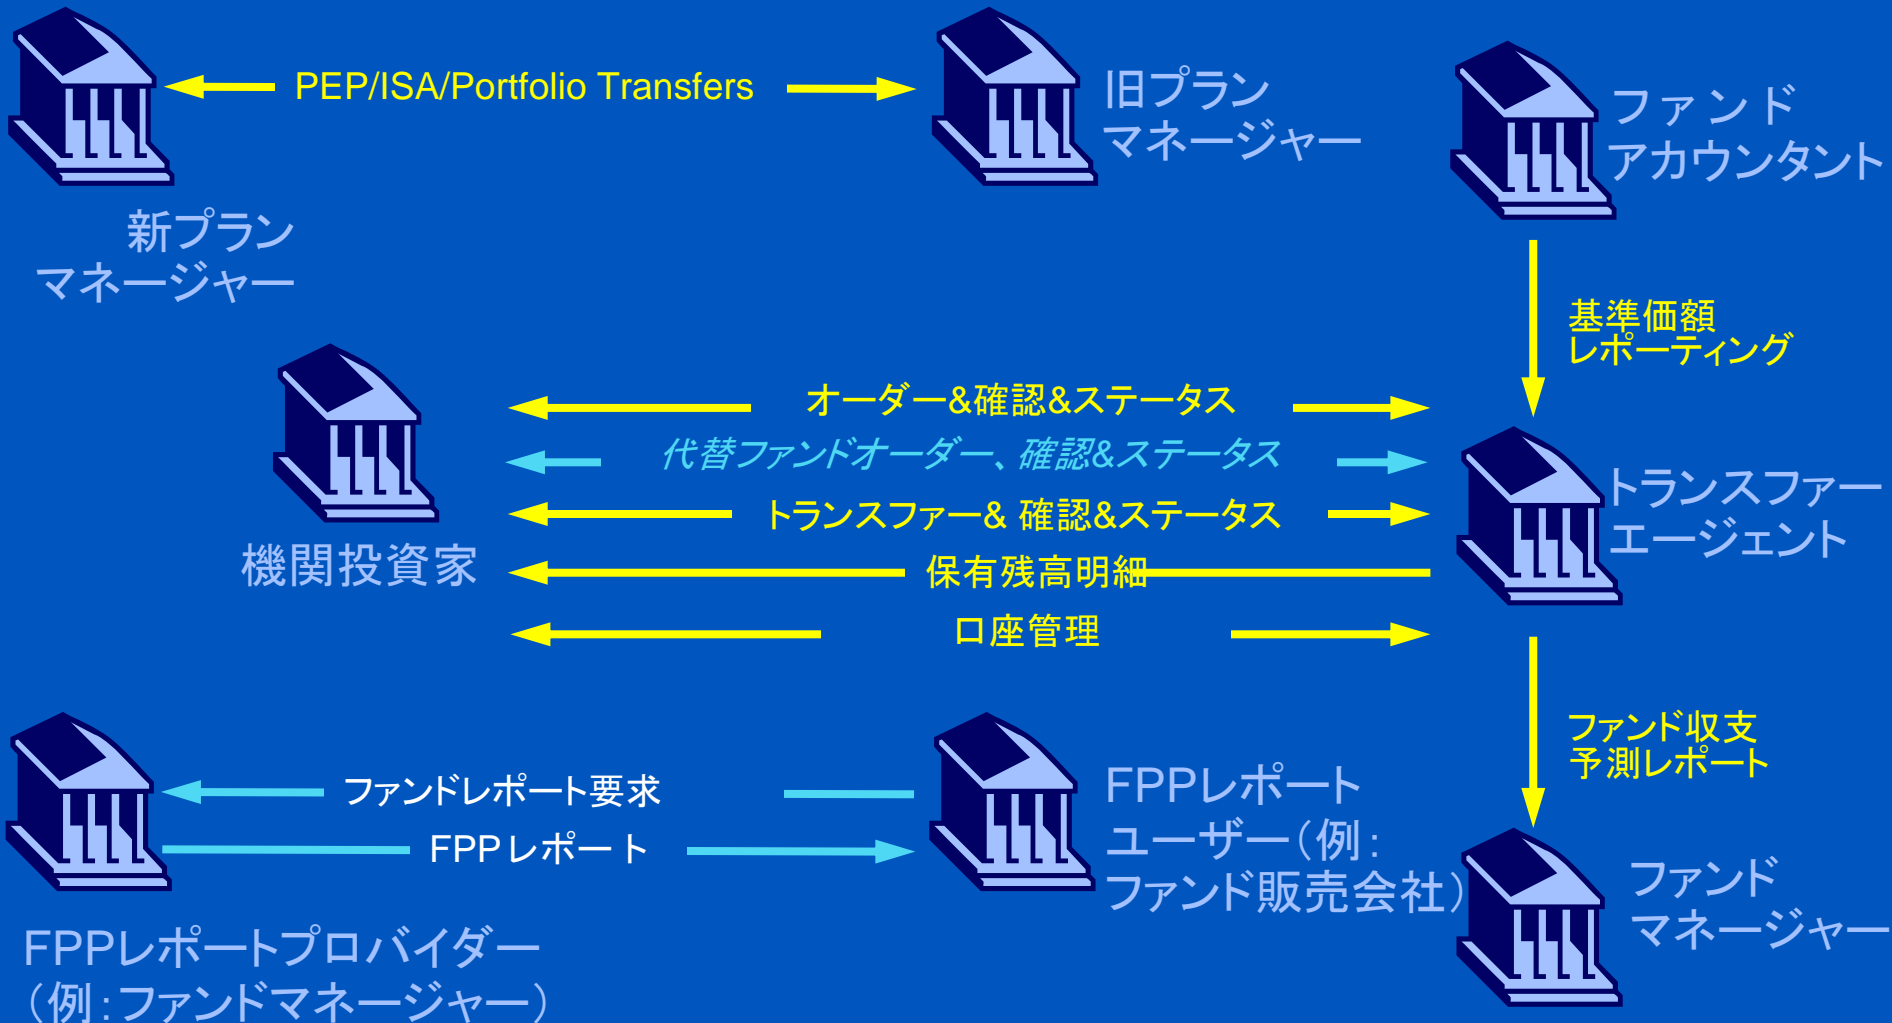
PEP/ISA/Portfolio Transfers

旧プラン
マネージャー

ファンド
アカウンタント

新プラン
マネージャー

基準価額
レポーティング

オーダー&確認&ステータス

代替ファンドオーダー、確認&ステータス

トランスファー& 確認&ステータス

保有残高明細

口座管理

機関投資家

トランスファー
エージェント

ファンド収支
予測レポート

ファンドレポート要求

FPPレポート

FPPレポート
ユーザー(例:
ファンド販売会社)

ファンド
マネージャー

FPPレポートプロバイダー
(例:ファンドマネージャー)